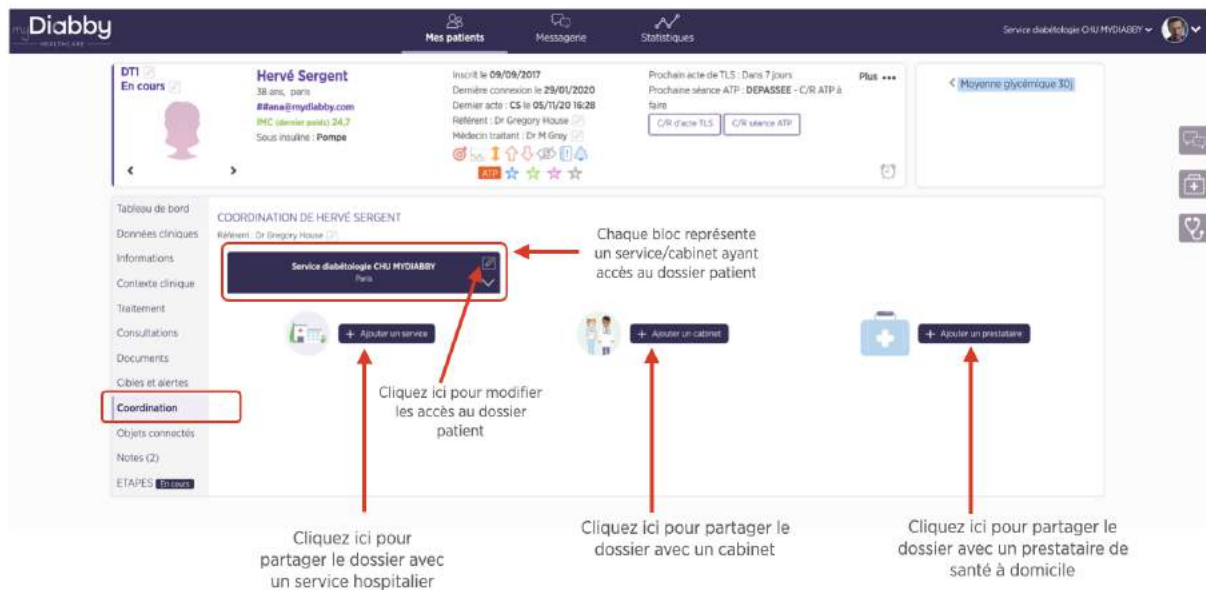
myDiabby HEALTHCARE

Mes patients Messagerie Statistiques

Service diabétologie CHU MYDIABBY

DT1
En cours

Hervé Sergent
38 ans, paris
##ana@mydiabby.com
IMC (dernier poids) 24,7
Sous insuline : Pompe

Inscrit le 09/09/2017
Dernière connexion le 29/01/2020
Dernier acte : CS le 05/11/20 16:28
Référent : Dr Gregory House
Médecin traitant : Dr M Grey

ATP

Prochain acte de TLS : Dans 7 jours
Prochaine séance ATP : DEPASSEE - C/R ATP à faire

C/R d'acte TLS C/R séance ATP

Plus •••

< Moyenne glycémique 30j

Tableau de bord
Données cliniques
Informations
Contexte clinique
Traitement
Consultations
Documents
Cibles et alertes
Coordination
Objets connectés
Notes (2)
ETAPES En cours

COORDINATION DE HERVÉ SERGENT
Référent : Dr Gregory House

Service diabétologie CHU MYDIABBY
Paris

Chaque bloc représente un service/cabinet ayant accès au dossier patient

+ Ajouter un service
+ Ajouter un cabinet
+ Ajouter un prestataire

Cliquez ici pour modifier les accès au dossier patient

Cliquez ici pour partager le dossier avec un service hospitalier

Cliquez ici pour partager le dossier avec un cabinet

Cliquez ici pour partager le dossier avec un prestataire de santé à domicile